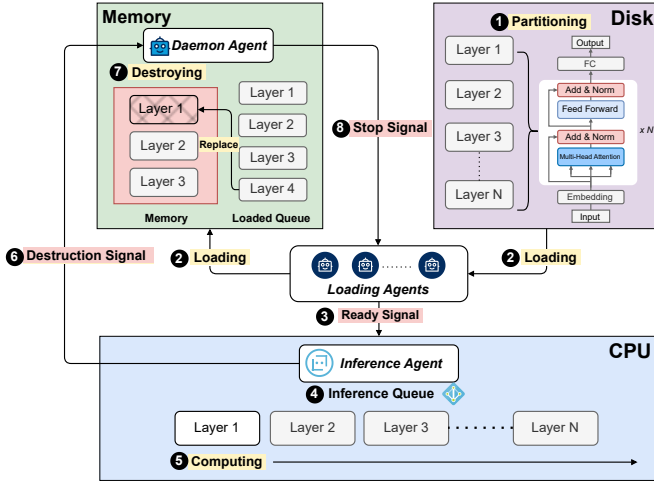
Memory

Daemon Agent

7 Destroying

Layer 1
Layer 2
Layer 3

Replace

Layer 1
Layer 2
Layer 3
Layer 4

Memory
Loaded Queue

8 Stop Signal

Disk

1 Partitioning

Layer 1
Layer 2
Layer 3
Layer N

Output
FC
Add & Norm
Feed Forward
Add & Norm
Multi-Head Attention
x N
Embedding
Input

6 Destruction Signal

2 Loading

2 Loading

Loading Agents

3 Ready Signal

CPU

Inference Agent

4 Inference Queue

Layer 1
Layer 2
Layer 3
Layer N

5 Computing